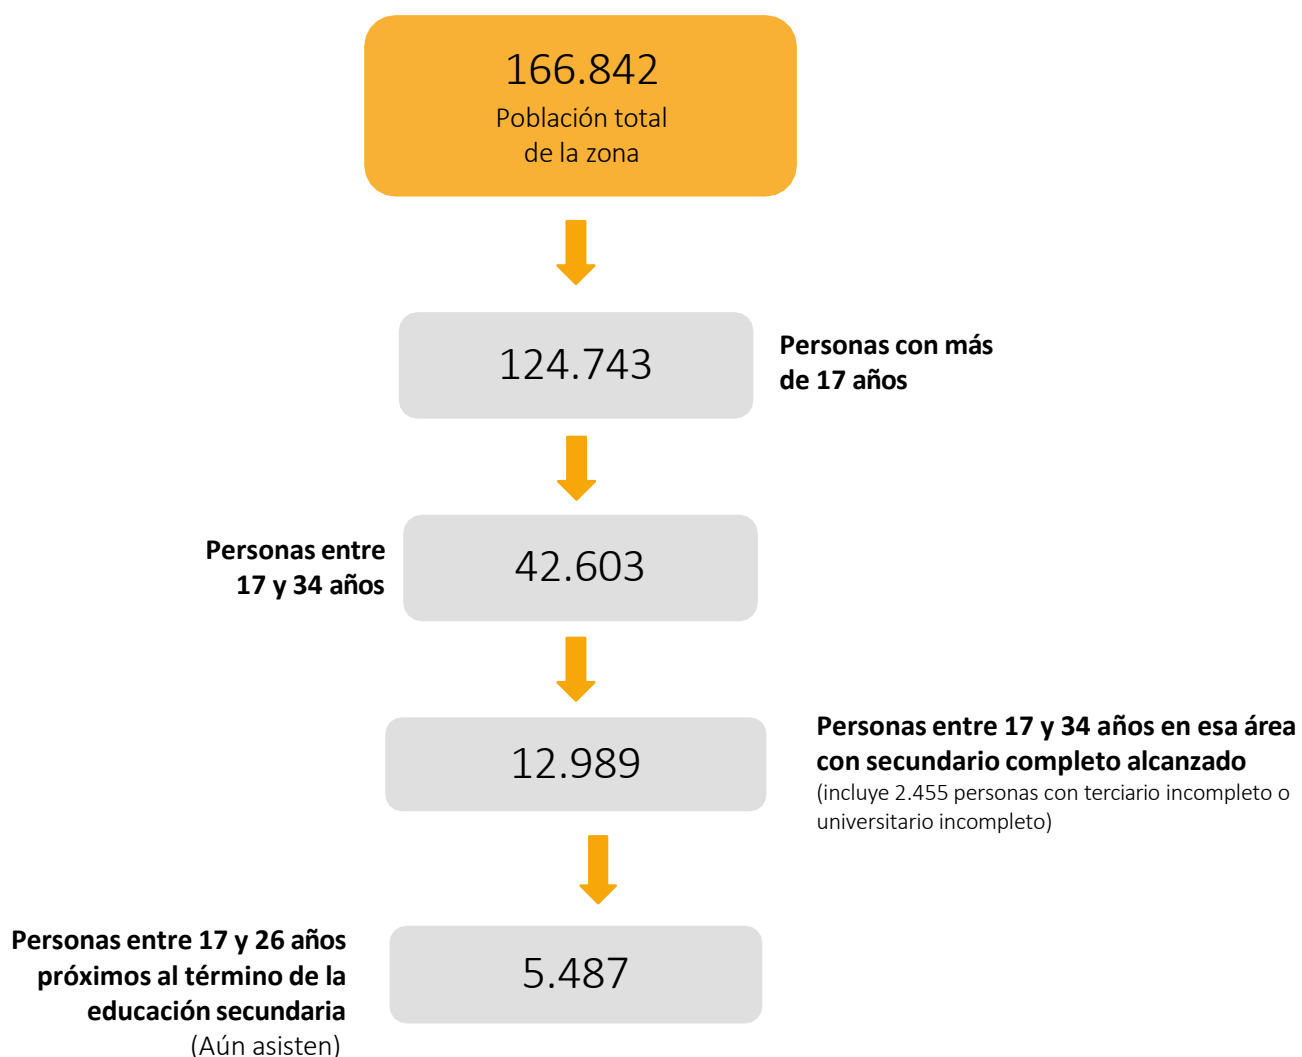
166.842
Población total de la zona

124.743

Personas con más de 17 años

Personas entre 17 y 34 años

42.603

12.989

Personas entre 17 y 34 años en esa área con secundario completo alcanzado
(incluye 2.455 personas con terciario incompleto o universitario incompleto)

Personas entre 17 y 26 años próximos al término de la educación secundaria
(Aún asisten)

5.487